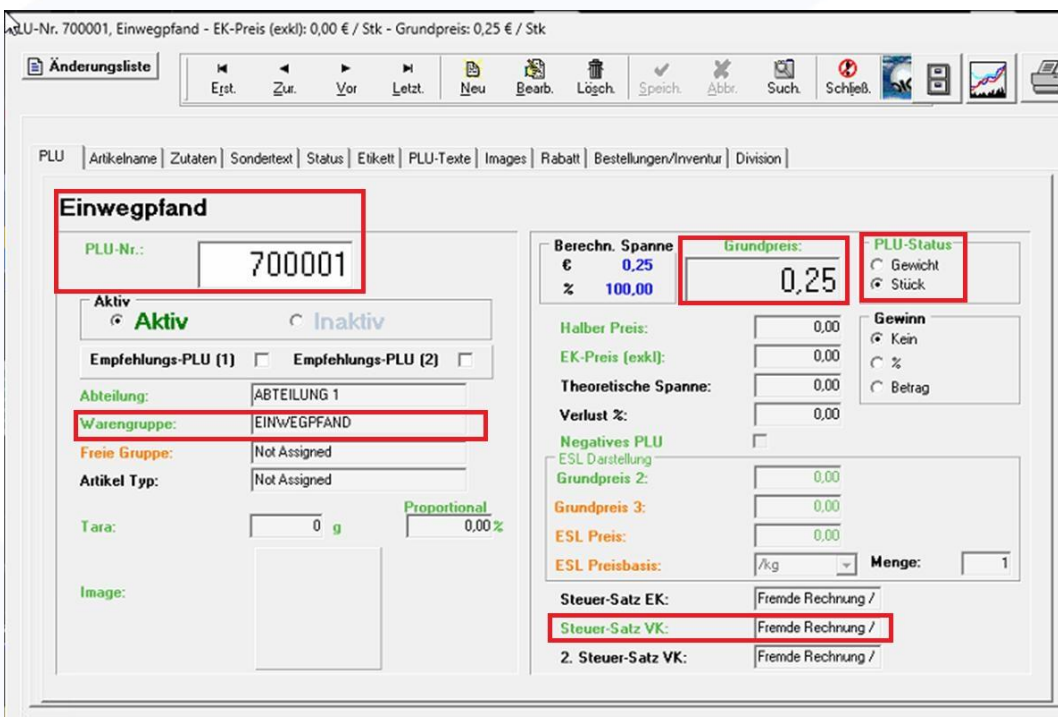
LU-Nr. 700001, Einwegpfand - EK-Preis (exkl): 0,00 € / Stk - Grundpreis: 0,25 € / Stk

Änderungsliste

Erst. Zur. Vor Letzt. Neu Bearb. Lösch. Speich. Abbr. Such. Schließ.

PLU | Artikelname | Zutaten | Sondertext | Status | Etikett | PLU-Texte | Images | Rabatt | Bestellungen/Inventur | Division

Einwegpfand

PLU-Nr.: 700001

Aktiv
Aktiv
Inaktiv

Empfehlungs-PLU (1) Empfehlungs-PLU (2)

Abteilung: ABTEILUNG 1
Warengruppe: EINWEGPFAND
Freie Gruppe: Not Assigned
Artikel Typ: Not Assigned

Proportional
Tara: 0 g 0,00 %

Image:

Berechn. Spanne
€ 0,25
% 100,00

Grundpreis:
0,25

PLU-Status
Gewicht
Stück

Halber Preis: 0,00
EK-Preis (exkl): 0,00
Theoretische Spanne: 0,00
Verlust %: 0,00
Negatives PLU

Gewinn
Kein
%
Betrag

ESL Darstellung
Grundpreis 2: 0,00
Grundpreis 3: 0,00
ESL Preis: 0,00
ESL Preisbasis: /kg Menge: 1

Steuer-Satz EK: Fremde Rechnung /
Steuer-Satz VK: Fremde Rechnung /
2. Steuer-Satz VK: Fremde Rechnung /